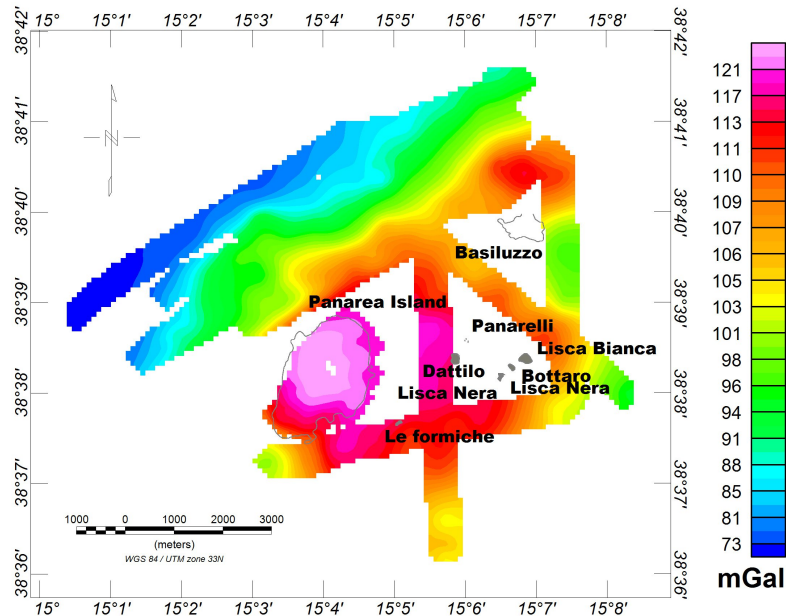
15° 15°1' 15°2' 15°3' 15°4' 15°5' 15°6' 15°7' 15°8'

38°42' 38°41' 38°40' 38°39' 38°38' 38°37' 38°36'

38°42' 38°41' 38°40' 38°39' 38°38' 38°37' 38°36'

N

Basiluzzo

Panarea Island

Panarelli

Lisca Bianca

Dattilo

Bottaro

Lisca Nera

Lisca Nera

Le formiche

1000 0 1000 2000 3000

(meters)

WGS 84 / UTM zone 33N

15° 15°1' 15°2' 15°3' 15°4' 15°5' 15°6' 15°7' 15°8'

121
117
113
111
110
109
107
106
105
103
101
98
96
94
91
88
85
81
73

mGal